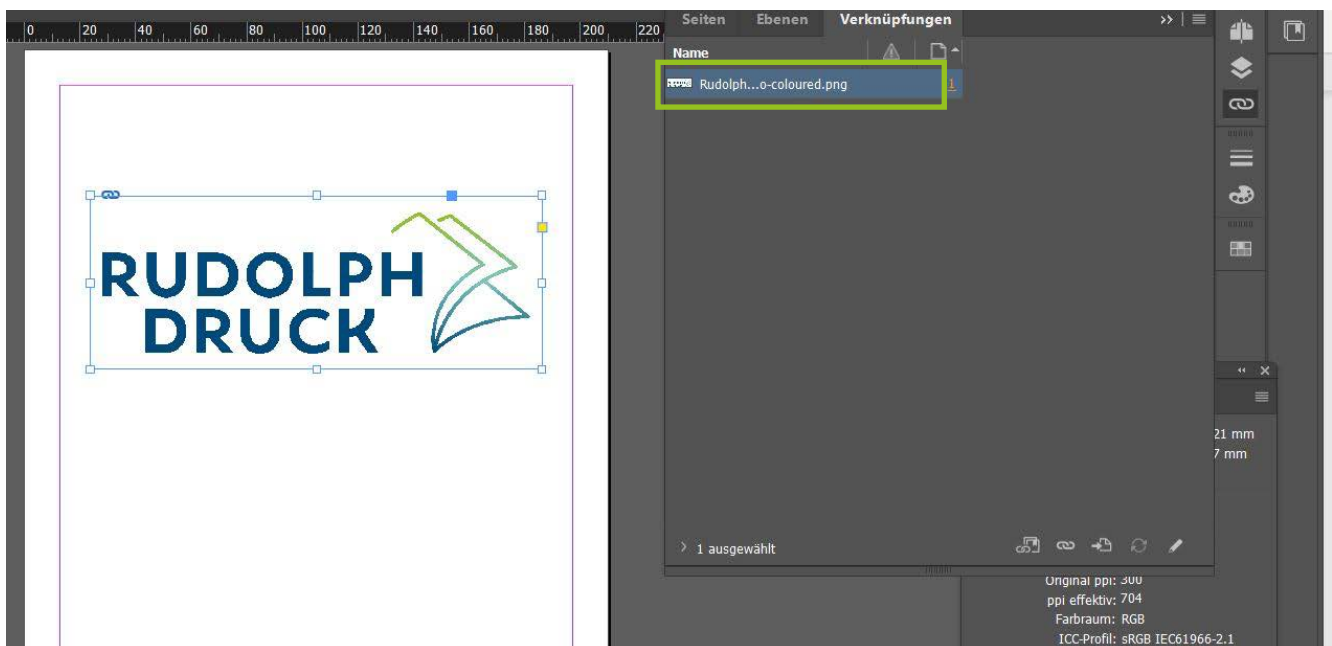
0 20 40 60 80 100 120 140 160 180 200 220

Seiten Ebenen Verknüpfungen

Name

Rudolph...o-coloured.png 1

RUDOLPH DRUCK

1 ausgewählt

21 mm
7 mm

Original ppi: 300
ppi effektiv: 704
Farbraum: RGB
ICC-Profil: sRGB IEC61966-2.1